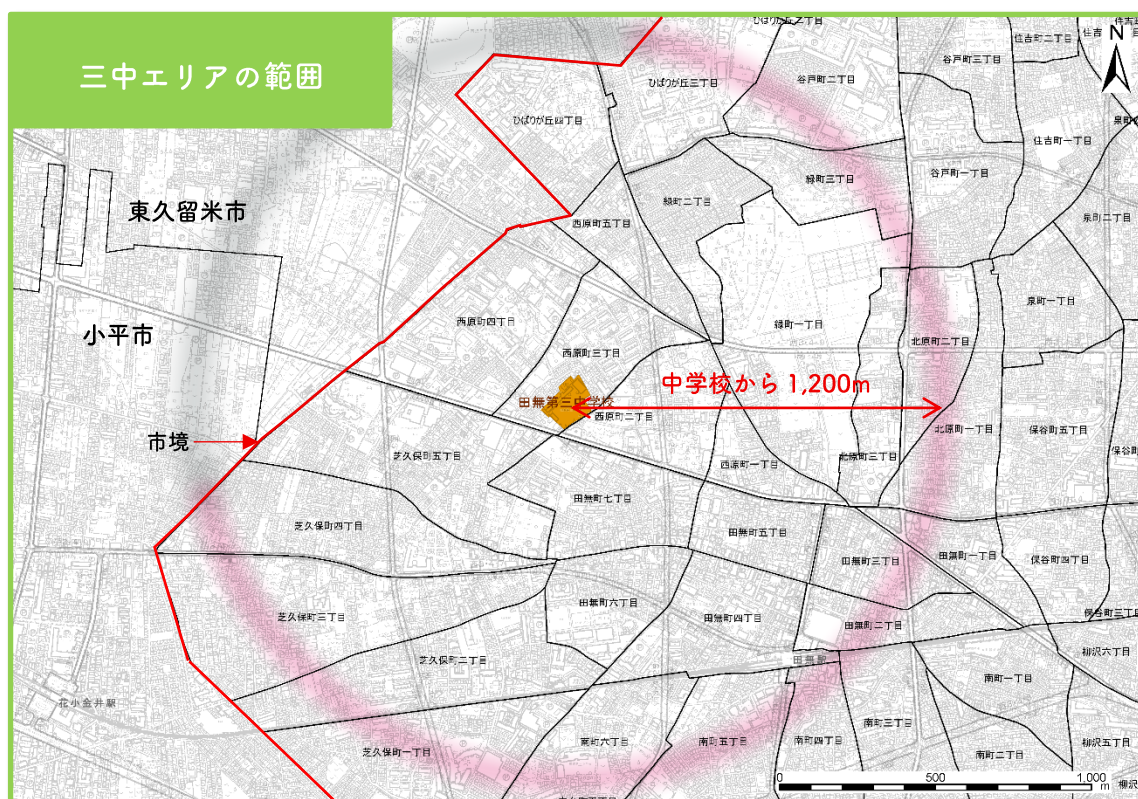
三中エリアの範囲

東久留米市

小平市

市境

ひばりが丘二丁目
ひばりが丘三丁目
ひばりが丘四丁目
住吉町二丁目
谷戸町三丁目
谷戸町二丁目
住吉町一丁目
緑町三丁目
谷戸町一丁目
緑町二丁目
西原町五丁目
泉町二丁目
西原町四丁目
緑町一丁目
泉町一丁目
西原町三丁目
北原町二丁目
中学校から 1,200m
田無第三中学校
西原町二丁目
北原町一丁目
保谷町五丁目
芝久保町五丁目
西原町一丁目
北原町三丁目
田無町七丁目
芝久保町四丁目
田無町五丁目
田無町一丁目
田無町三丁目
保谷町四丁目
田無町六丁目
芝久保町三丁目
田無町四丁目
田無町二丁目
保谷町三丁目
芝久保町二丁目
田無駅
柳沢六丁目
花小金井駅
南町一丁目
芝久保町一丁目
南町六丁目
南町五丁目
南町四丁目
南町三丁目
南町二丁目
柳沢五丁目
0
500
1,000
m